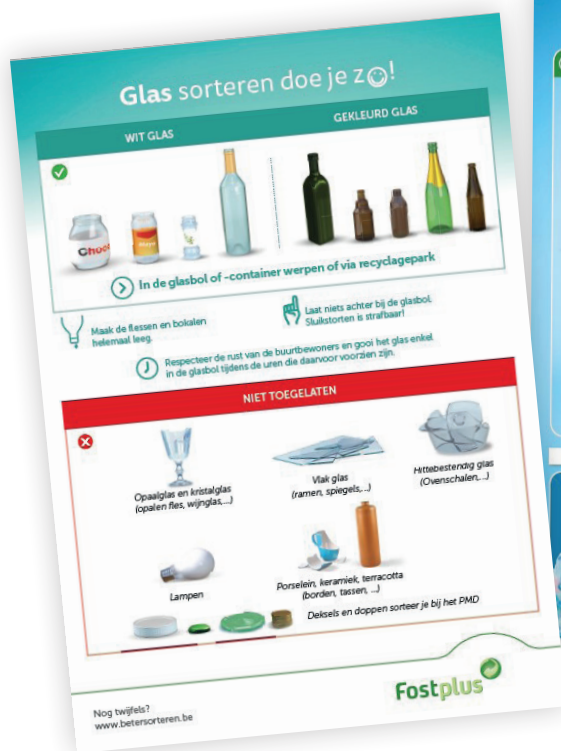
Glas sorteren doe je zo!

WIT GLAS

GEKLEURD GLAS

Choco

Mayo

In de glasbol of -container werpen of via recyclagepark

Maak de flessen en bokalen helemaal leeg.

Laat niets achter bij de glasbol. Sluikstorten is strafbaar!

Respecteer de rust van de buurtbewoners en gooi het glas enkel in de glasbol tijdens de uren die daarvoor voorzien zijn.

NIET TOEGELATEN

Opaalglas en kristalglas (opalen fles, wijnglas,...)

Vlak glas (ramen, spiegels,...)

Hittebestendig glas (Ovenschalen,...)

Lampen

Porselein, keramiek, terracotta (borden, tassen, ...)

Deksels en doppen sorteer je bij het PMD

Nog twijfels?
www.betersorteren.be

Fostplus